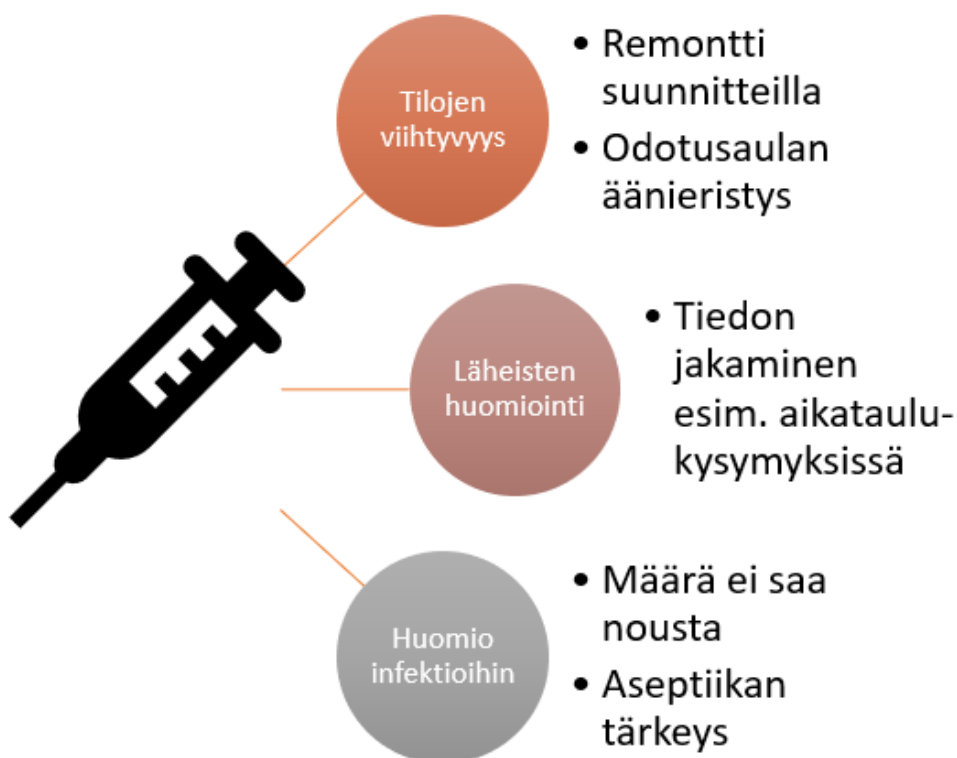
Tilojen viihtyvyys

• Remontti suunnitteilla
• Odotusaulan äänieristys

Läheisten huomiointi

• Tiedon jakaminen esim. aikataulukysymyksissä

Huomio infektioihin

• Määrä ei saa nousta
• Aseptiikan tärkeys